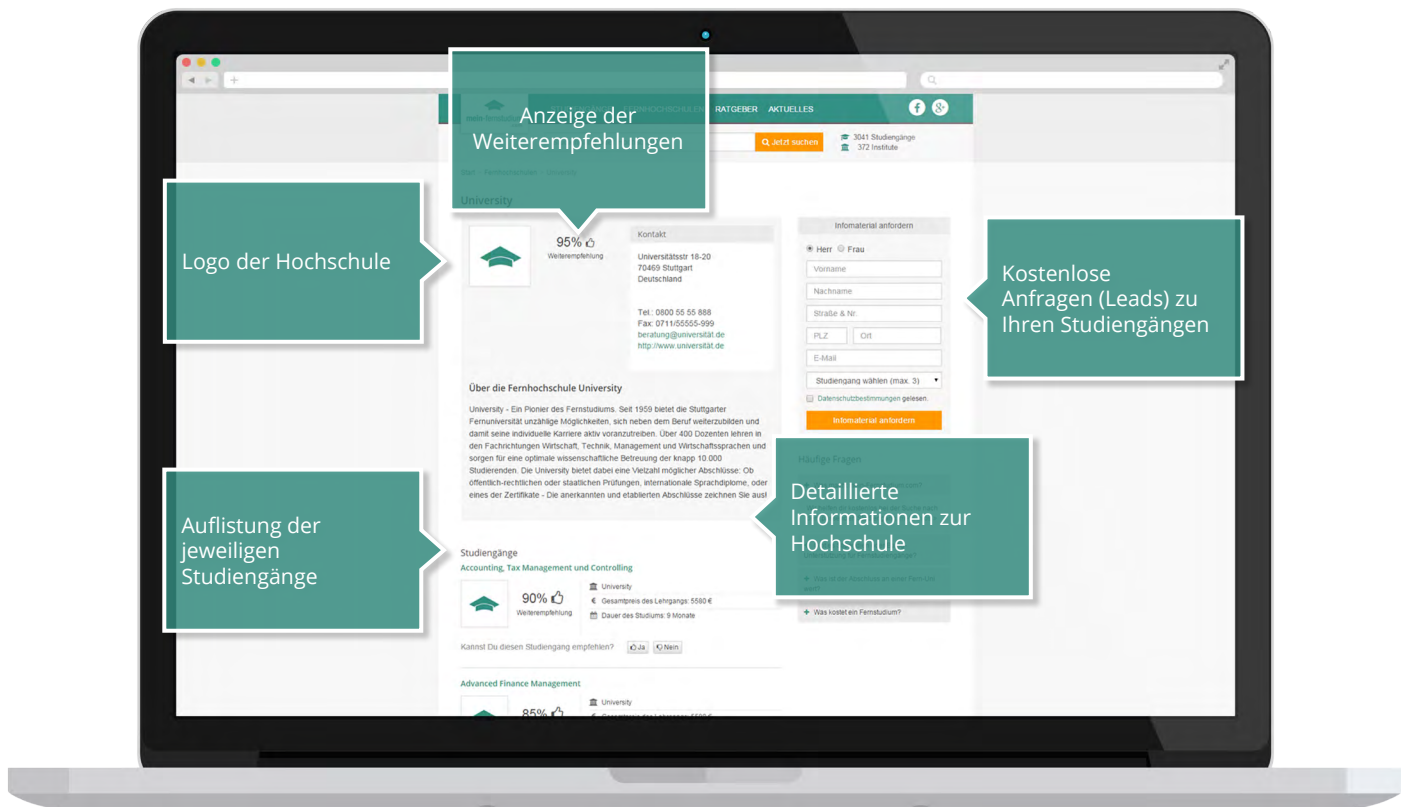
Anzeige der Weiterempfehlungen

RATGEBER AKTUELLES

Jetzt suchen

3041 Studiengänge
372 Institute

University

Logo der Hochschule

95%
Weiterempfehlung

Kontakt

Universitätsstr 18-20
70469 Stuttgart
Deutschland

Tel.: 0800 55 55 888
Fax: 0711/55555-999
beratung@universität.de
http://www.universität.de

Infomaterial anfordern

Herr Frau
Vorname
Nachname
Straße & Nr.
PLZ
Ort
E-Mail
Studiengang wählen (max. 3)
Datenschutzbestimmungen gelesen.
Infomaterial anfordern

Kostenlose Anfragen (Leads) zu Ihren Studiengängen

Über die Fernhochschule University

University - Ein Pionier des Fernstudiums. Seit 1959 bietet die Stuttgarter Fernuniversität unzählige Möglichkeiten, sich neben dem Beruf weiterzubilden und damit seine individuelle Karriere aktiv voranzutreiben. Über 400 Dozenten lehren in den Fachrichtungen Wirtschaft, Technik, Management und Wirtschaftssprachen und sorgen für eine optimale wissenschaftliche Betreuung der knapp 10.000 Studierenden. Die University bietet dabei eine Vielzahl möglicher Abschlüsse: Ob öffentlich-rechtlichen oder staatlichen Prüfungen, internationale Sprachdiplome, oder eines der Zertifikate - Die anerkannten und etablierten Abschlüsse zeichnen Sie aus!

Häufige Fragen

Detaillierte Informationen zur Hochschule

Auflistung der jeweiligen Studiengänge

Studiengänge
Accounting, Tax Management and Controlling

90%
Weiterempfehlung

University
Gesamtpreis des Lehrgangs: 5580 €
Dauer des Studiums: 9 Monate

+ Was ist der Hochschule an einer Fern-Uni wert?
+ Was kostet ein Fernstudium?

Kannst Du diesen Studiengang empfehlen? Ja Nein

Advanced Finance Management

University
85%
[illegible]